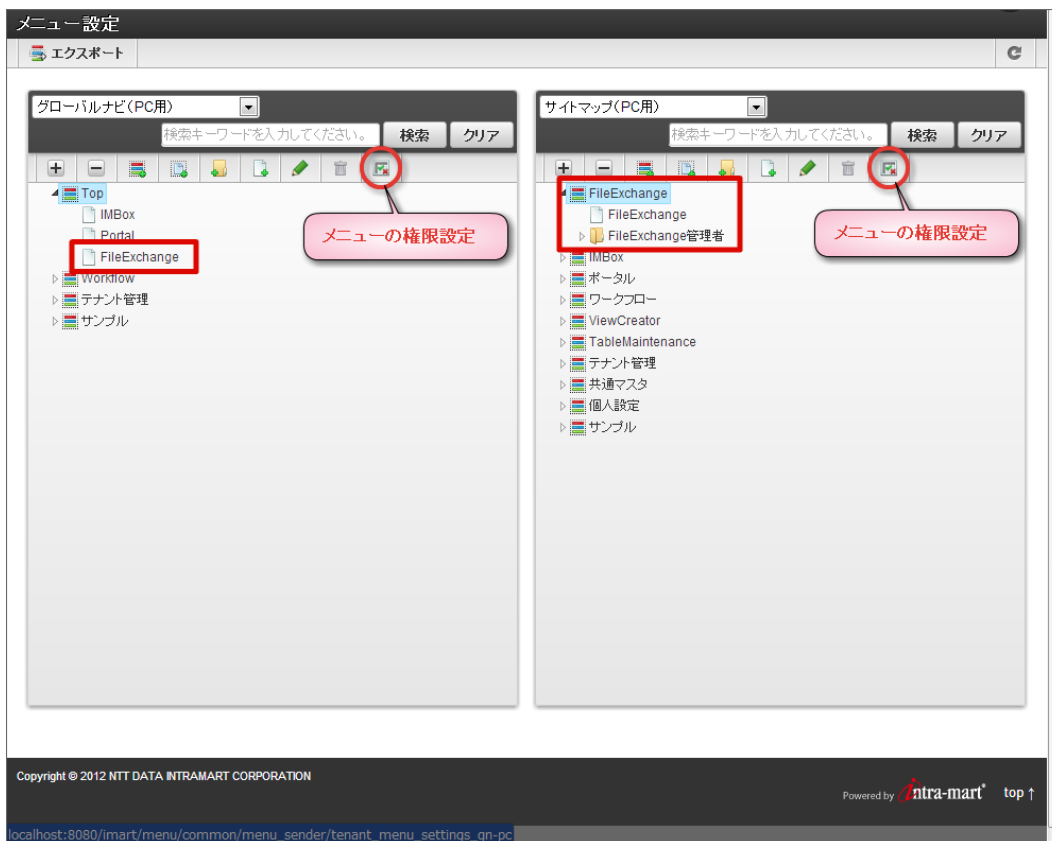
メニュー設定

エクスポート

グローバルナビ（PC用）
検索キーワードを入力してください。 検索 クリア

Top
IMBox
Portal
FileExchange
Workflow
テナント管理
サンプル

メニューの権限設定

サイトマップ（PC用）
検索キーワードを入力してください。 検索 クリア

FileExchange
FileExchange
FileExchange管理者
IMBox
ポータル
ワークフロー
ViewCreator
TableMaintenance
テナント管理
共通マスタ
個人設定
サンプル

メニューの権限設定

Copyright © 2012 NTT DATA INTRAMART CORPORATION

Powered by intra-mart® top ↑

localhost:8080/imart/menu/common/menu_sender/tenant_menu_settings_gn-pc